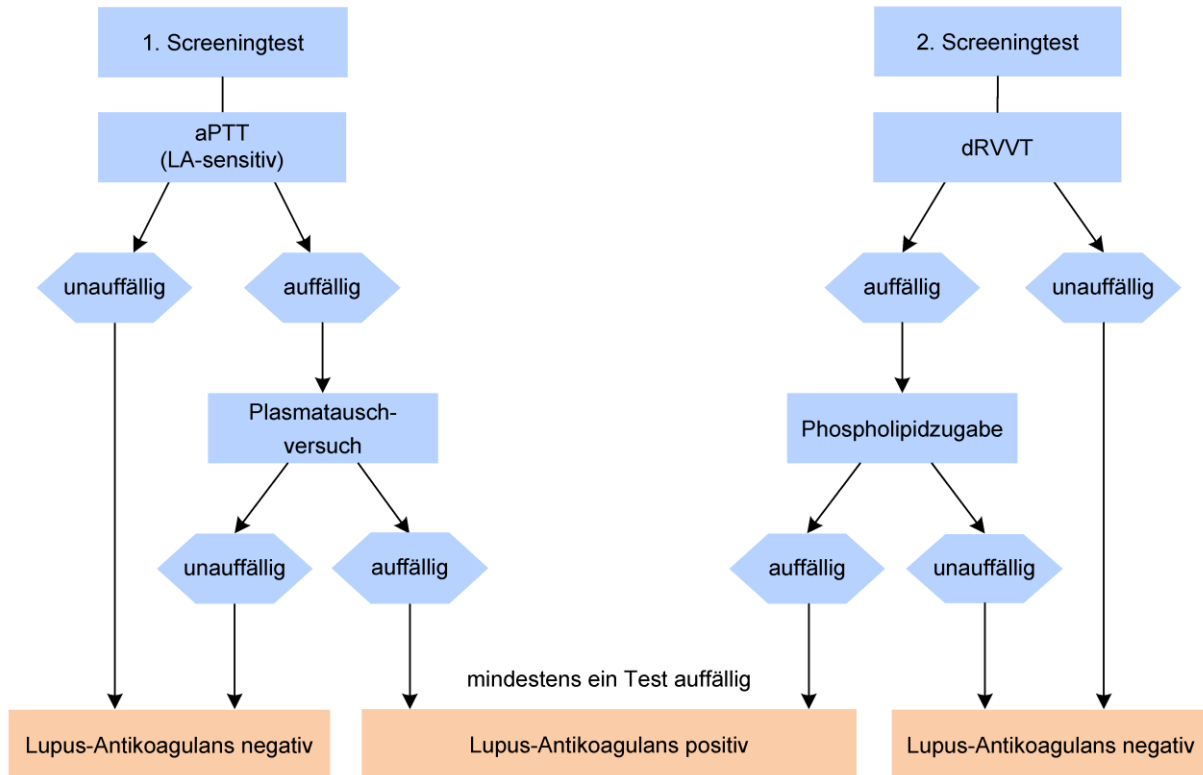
1. Screeningtest

aPTT
(LA-sensitiv)

unauffällig

auffällig

Plasmatauschversuch

unauffällig

auffällig

2. Screeningtest

dRVVT

auffällig

unauffällig

Phospholipidzugabe

auffällig

unauffällig

mindestens ein Test auffällig

Lupus-Antikoagulans negativ

Lupus-Antikoagulans positiv

Lupus-Antikoagulans negativ